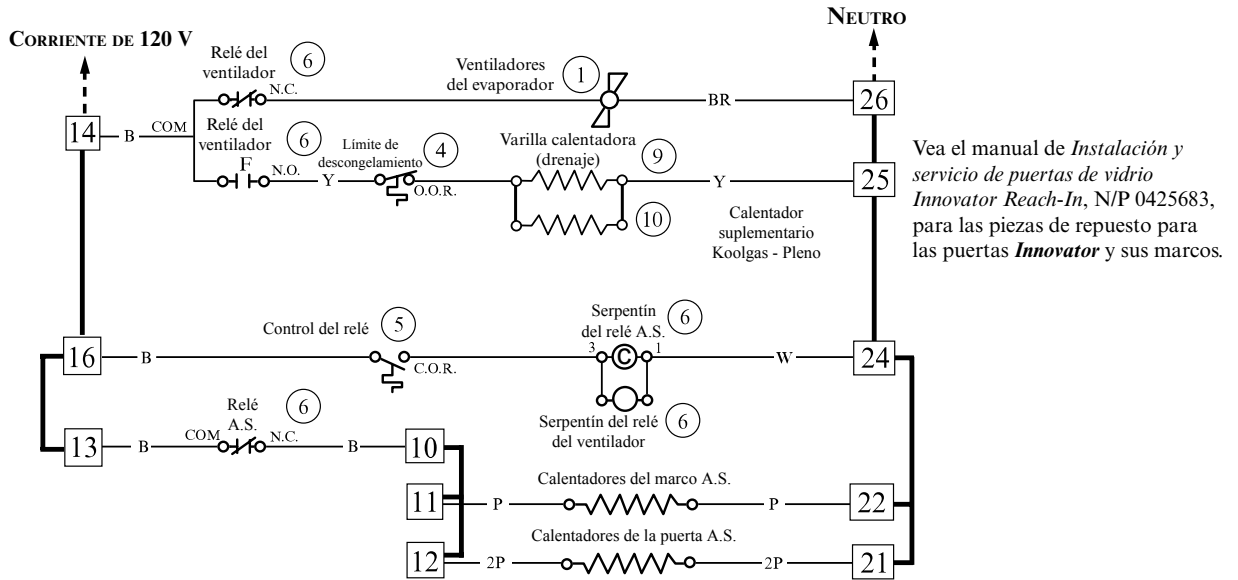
NEUTRO

CORRIENTE DE 120 V

Relé del ventilador 6 N.C.

Ventiladores del evaporador 1

BR 26

14 B COM

Relé del ventilador 6

Límite de descongelamiento 4

Varilla calentadora (drenaje) 9

F N.O. Y O.O.R.

Y 25

10

Calentador suplementario Koolgas - Pleno

Vea el manual de *Instalación y servicio de puertas de vidrio Innovator Reach-In*, N/P 0425683, para las piezas de repuesto para las puertas ***Innovator*** y sus marcos.

Control del relé 5

Serpentín del relé A.S. 6

16 B C.O.R. 3 C 1 W 24

Serpentín del relé del ventilador 6

Relé A.S. 6

13 B COM N.C. B 10

Calentadores del marco A.S.

11 P P 22

Calentadores de la puerta A.S.

12 2P 2P 21